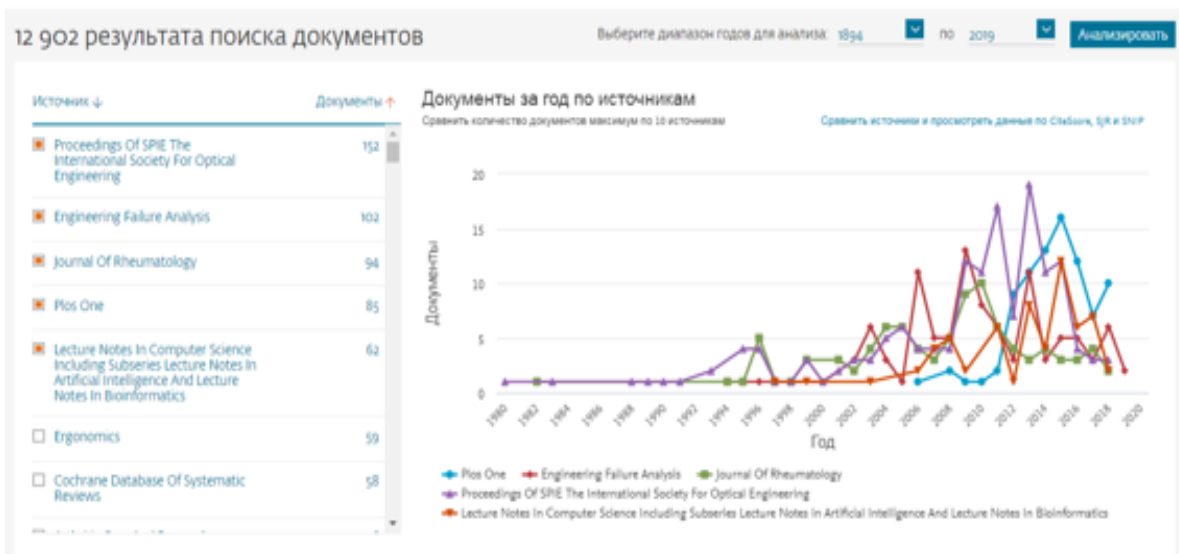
12 902 результата поиска документов

Выберите диапазон годов для анализа: 1894 по 2019 Анализировать

Источник ↓ Документы ↑

Proceedings Of SPIE The International Society For Optical Engineering 152

Engineering Failure Analysis 102

Journal Of Rheumatology 94

Plos One 85

Lecture Notes In Computer Science Including Subseries Lecture Notes In Artificial Intelligence And Lecture Notes In Bioinformatics 62

Ergonomics 59

Cochrane Database Of Systematic Reviews 58

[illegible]

Документы за год по источникам

Сравнить количество документов максимум по 10 источникам

Сравнить источники и просмотреть данные по CiteScore, SJR и SNIP

Документы

20
15
10
5
0

1980 1982 1984 1986 1988 1990 1992 1994 1996 1998 2000 2002 2004 2006 2008 2010 2012 2014 2016 2018 2020

Год

Plos One
Engineering Failure Analysis
Journal Of Rheumatology
Proceedings Of SPIE The International Society For Optical Engineering
Lecture Notes In Computer Science Including Subseries Lecture Notes In Artificial Intelligence And Lecture Notes In Bioinformatics